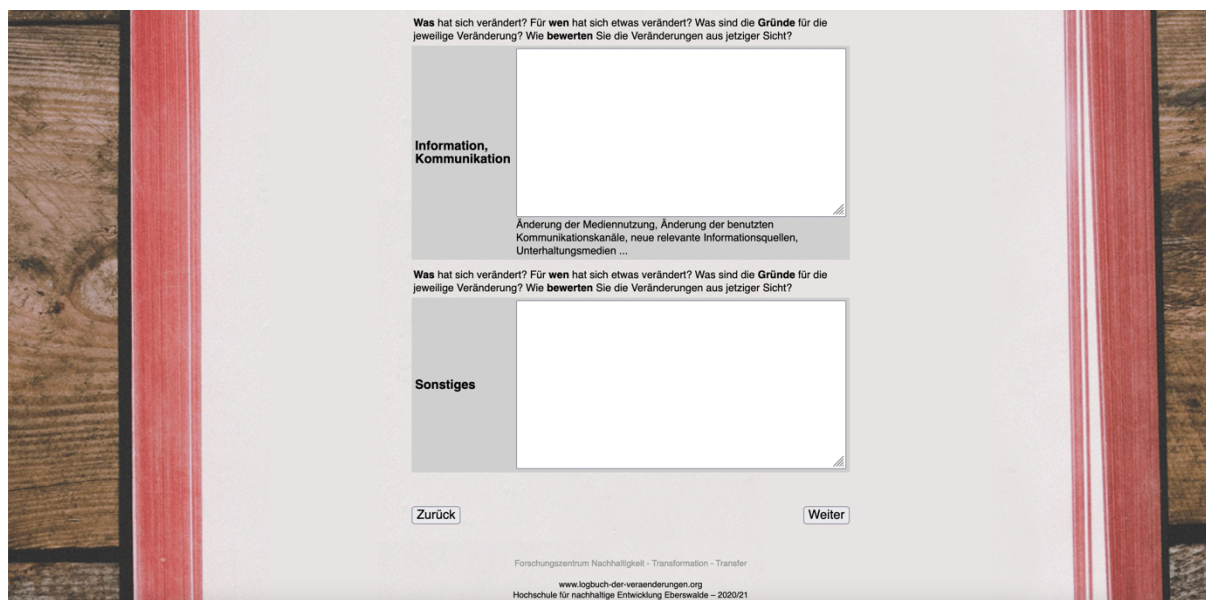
**Was** hat sich verändert? Für **wen** hat sich etwas verändert? Was sind die **Gründe** für die jeweilige Veränderung? Wie **bewerten** Sie die Veränderungen aus jetziger Sicht?

**Information, Kommunikation**

Änderung der Mediennutzung, Änderung der benutzten Kommunikationskanäle, neue relevante Informationsquellen, Unterhaltungsmedien ...

**Was** hat sich verändert? Für **wen** hat sich etwas verändert? Was sind die **Gründe** für die jeweilige Veränderung? Wie **bewerten** Sie die Veränderungen aus jetziger Sicht?

**Sonstiges**

Zurück

Weiter

Forschungszentrum Nachhaltigkeit - Transformation - Transfer

www.logbuch-der-veraenderungen.org
Hochschule für nachhaltige Entwicklung Eberswalde – 2020/21